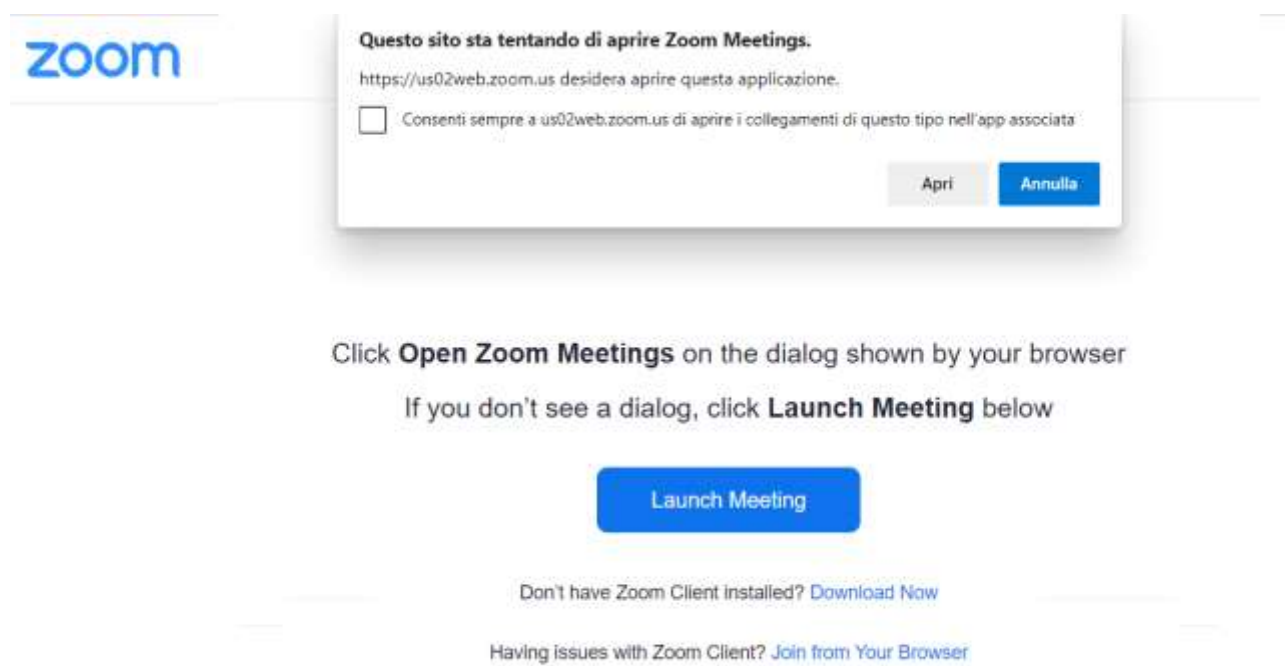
zoom

Questo sito sta tentando di aprire Zoom Meetings.

https://us02web.zoom.us desidera aprire questa applicazione.

Consenti sempre a us02web.zoom.us di aprire i collegamenti di questo tipo nell'app associata

Apri

Annulla

Click **Open Zoom Meetings** on the dialog shown by your browser

If you don't see a dialog, click **Launch Meeting** below

Launch Meeting

Don't have Zoom Client installed? Download Now

Having issues with Zoom Client? Join from Your Browser